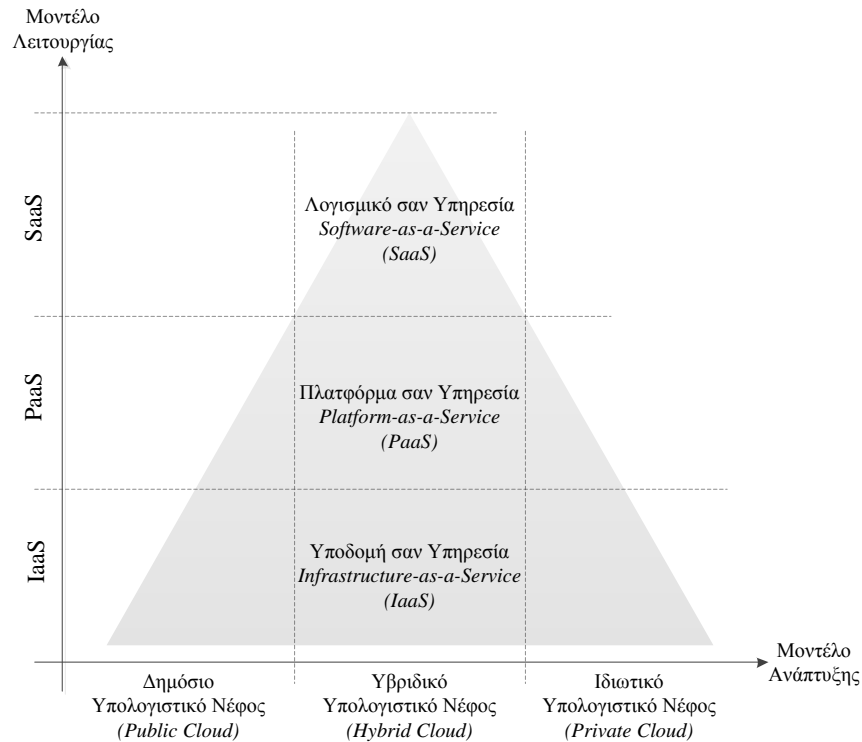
Μοντέλο Λειτουργίας

SaaS

Λογισμικό σαν Υπηρεσία
*Software-as-a-Service*
*(SaaS)*

PaaS

Πλατφόρμα σαν Υπηρεσία
*Platform-as-a-Service*
*(PaaS)*

IaaS

Υποδομή σαν Υπηρεσία
*Infrastructure-as-a-Service*
*(IaaS)*

Μοντέλο Ανάπτυξης

Δημόσιο Υπολογιστικό Νέφος
*(Public Cloud)*

Υβριδικό Υπολογιστικό Νέφος
*(Hybrid Cloud)*

Ιδιωτικό Υπολογιστικό Νέφος
*(Private Cloud)*